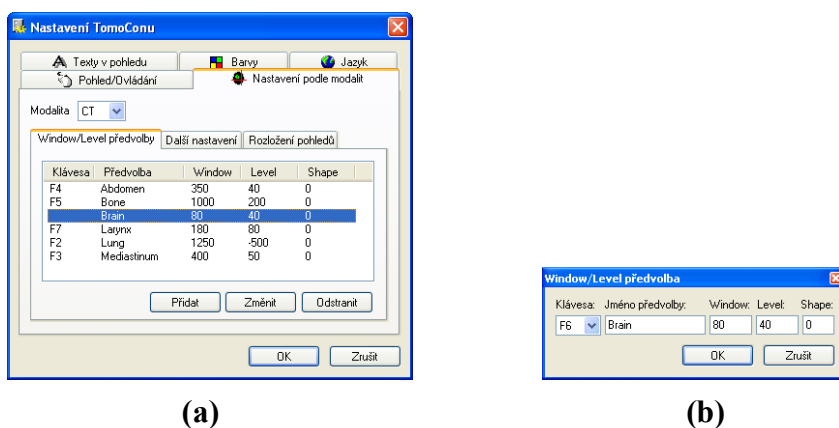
Nastavení TomoConu

Texty v pohledu
Barvy
Jazyk
Pohled/Ovládání
Nastavení podle modalit

Modalita CT

Window/Level předvolby
Další nastavení
Rozložení pohledů

| Klávesa | Předvolba | Window | Level | Shape |
|---|---|---|---|---|
| F4 | Abdomen | 350 | 40 | 0 |
| F5 | Bone | 1000 | 200 | 0 |
|  | Brain | 80 | 40 | 0 |
| F7 | Larynx | 180 | 80 | 0 |
| F2 | Lung | 1250 | -500 | 0 |
| F3 | Mediastinum | 400 | 50 | 0 |

Přidat
Změnit
Odstranit

OK
Zrušit

Window/Level předvolba

Klávesa: Jméno předvolby: Window: Level: Shape:
F6 Brain 80 40 0

OK
Zrušit

(a)

(b)